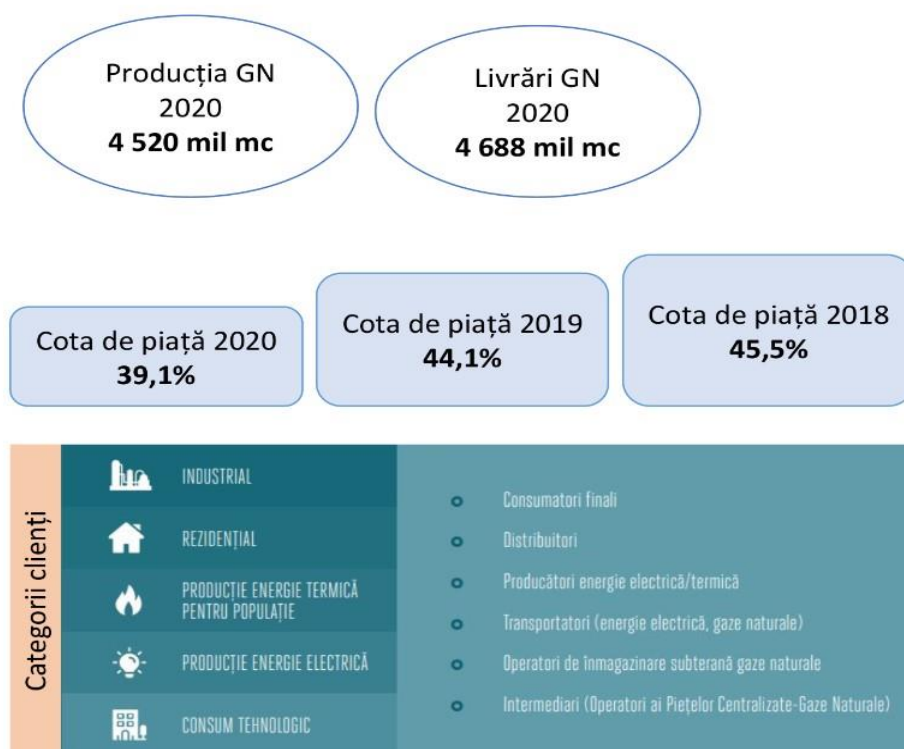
Producția GN
2020
**4 520 mil mc**

Livrări GN
2020
**4 688 mil mc**

Cota de piață 2020
**39,1%**

Cota de piață 2019
**44,1%**

Cota de piață 2018
**45,5%**

Categorii clienți

INDUSTRIAL

REZIDENȚIAL

PRODUCȚIE ENERGIE TERMICĂ PENTRU POPULAȚIE

PRODUCȚIE ENERGIE ELECTRICĂ

CONSUM TEHNOLOGIC

Consumatori finali

Distribuitori

Producători energie electrică/termică

Transportatori (energie electrică, gaze naturale)

Operatori de înmagazinare subterană gaze naturale

Intermediari (Operatori ai Piețelor Centralizate-Gaze Naturale)